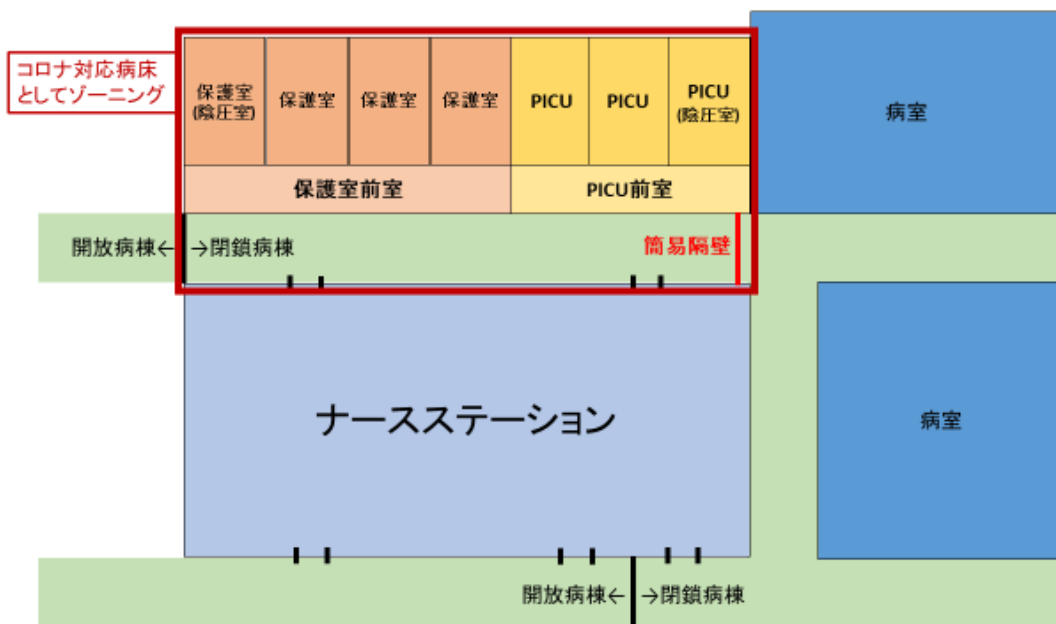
コロナ対応病床
としてゾーニング

保護室
(陰圧室)

保護室

保護室

保護室

PICU

PICU

PICU
(陰圧室)

病室

保護室前室

PICU前室

開放病棟← →閉鎖病棟

簡易隔壁

ナースステーション

病室

開放病棟← →閉鎖病棟